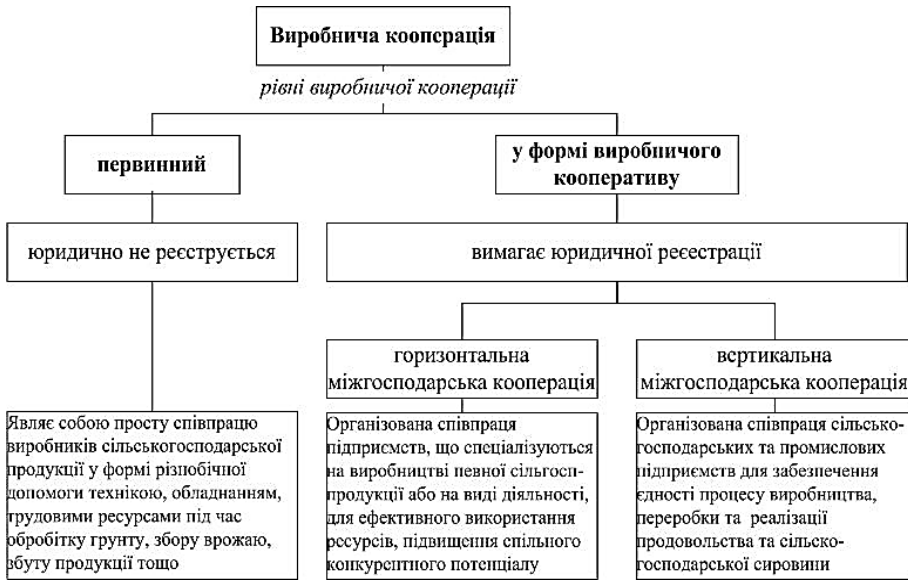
Виробнича кооперація

рівні виробничої кооперації

первинний

у формі виробничого кооперативу

юридично не реєструється

вимагає юридичної реєстрації

горизонтальна міжгосподарська кооперація

вертикальна міжгосподарська кооперація

Являє собою просту співпрацю виробників сільськогосподарської продукції у формі різнобічної допомоги технікою, обладнанням, трудовими ресурсами під час обробітку грунту, збору врожаю, збуту продукції тощо

Організована співпраця підприємств, що спеціалізуються на виробництві певної сільгосппродукції або на виді діяльності, для ефективного використання ресурсів, підвищення спільного конкурентного потенціалу

Організована співпраця сільськогосподарських та промислових підприємств для забезпечення єдності процесу виробництва, переробки та реалізації продовольства та сільськогосподарської сировини